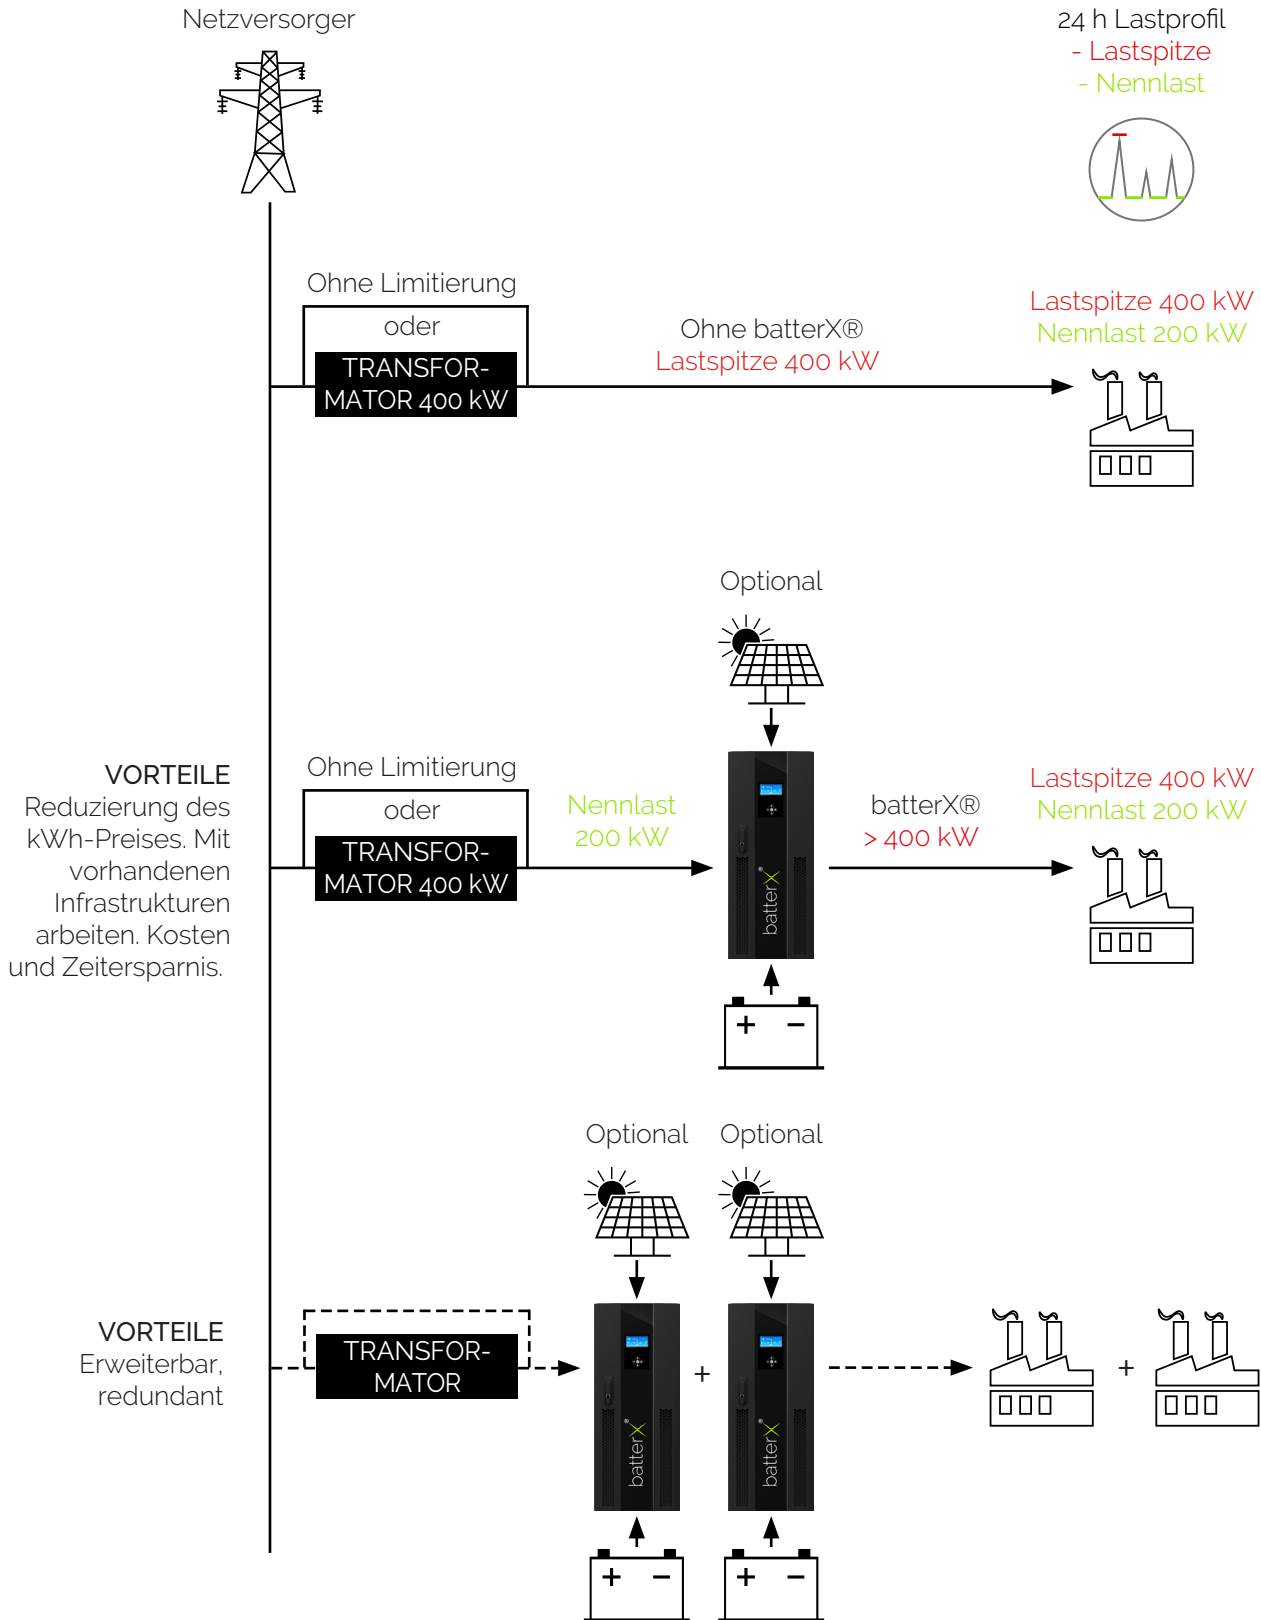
Netzversorger

24 h Lastprofil
- Lastspitze
- Nennlast

Ohne Limitierung
oder
TRANSFORMATOR 400 kW

Ohne batterX®
Lastspitze 400 kW

Lastspitze 400 kW
Nennlast 200 kW

Optional

VORTEILE
Reduzierung des kWh-Preises. Mit vorhandenen Infrastrukturen arbeiten. Kosten und Zeitersparnis.

Ohne Limitierung
oder
TRANSFORMATOR 400 kW

Nennlast
200 kW

batterX

batterX®
> 400 kW

Lastspitze 400 kW
Nennlast 200 kW

+ −

Optional Optional

VORTEILE
Erweiterbar, redundant

TRANSFORMATOR

batterX + batterX

+

+ − + −